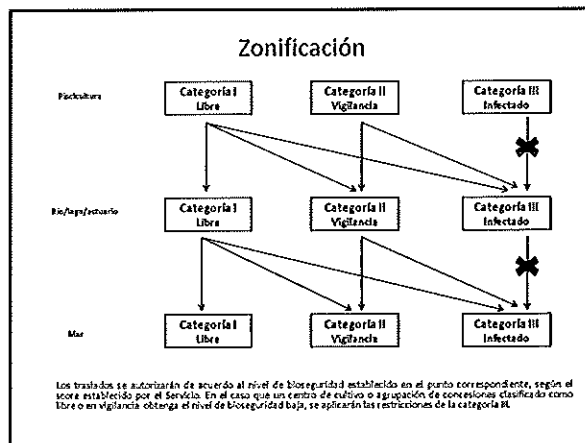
Zonificación

Piscicultura

Categoría I
Libre

Categoría II
Vigilancia

Categoría III
Infectado

Río/lago/estuario

Categoría I
Libre

Categoría II
Vigilancia

Categoría III
Infectado

Mar

Categoría I
Libre

Categoría II
Vigilancia

Categoría III
Infectado

Los traslados se autorizarán de acuerdo al nivel de bioseguridad establecido en el punto correspondiente, según el score establecido por el Servicio. En el caso que un centro de cultivo o agrupación de concesiones clasificado como libre o en vigilancia obtenga el nivel de bioseguridad baja, se aplicarán las restricciones de la categoría III.